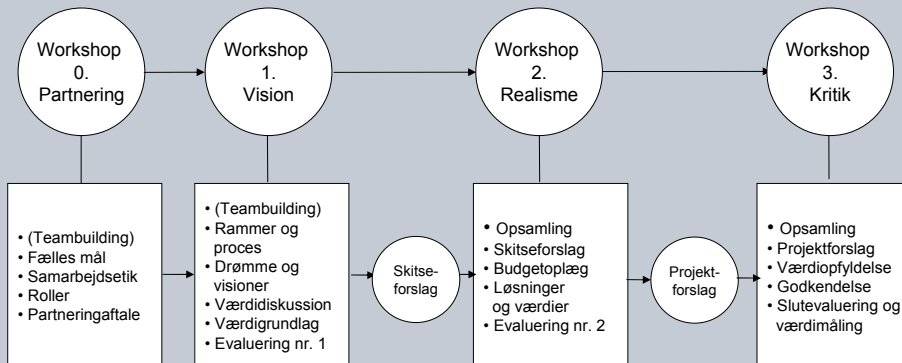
Workshop 0. Partnering

Workshop 1. Vision

Workshop 2. Realisme

Workshop 3. Kritik

• (Teambuilding)
• Fælles mål
• Samarbejdsetik
• Roller
• Partneringaftale

• (Teambuilding)
• Rammer og proces
• Drømme og visioner
• Værdidiskussion
• Værdigrundlag
• Evaluering nr. 1

Skitseforslag

• Opsamling
• Skitseforslag
• Budgetoplæg
• Løsninger og værdier
• Evaluering nr. 2

Projektforslag

• Opsamling
• Projektforslag
• Værdiopfyldelse
• Godkendelse
• Slutevaluering og værdimåling